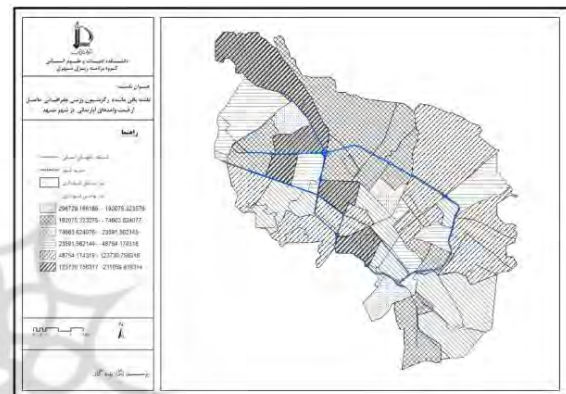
دانشکده ادبیات و علوم انسانی
گروه برنامه ریزی شهری

عنوان نقشه:
نقشه باقی مانده رگرسیون وزنی جغرافیایی حاصل از ثبت واحدهای آپارتمانی در شهر مشهد

راهنما

294728.789188 - 192075.323578
192075.323578 - 74863.024077
74863.024076 - 23591.562144
23591.562144 - 48794.174318
48794.174319 - 123730.756248
123730.756317 - 211059.619314

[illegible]